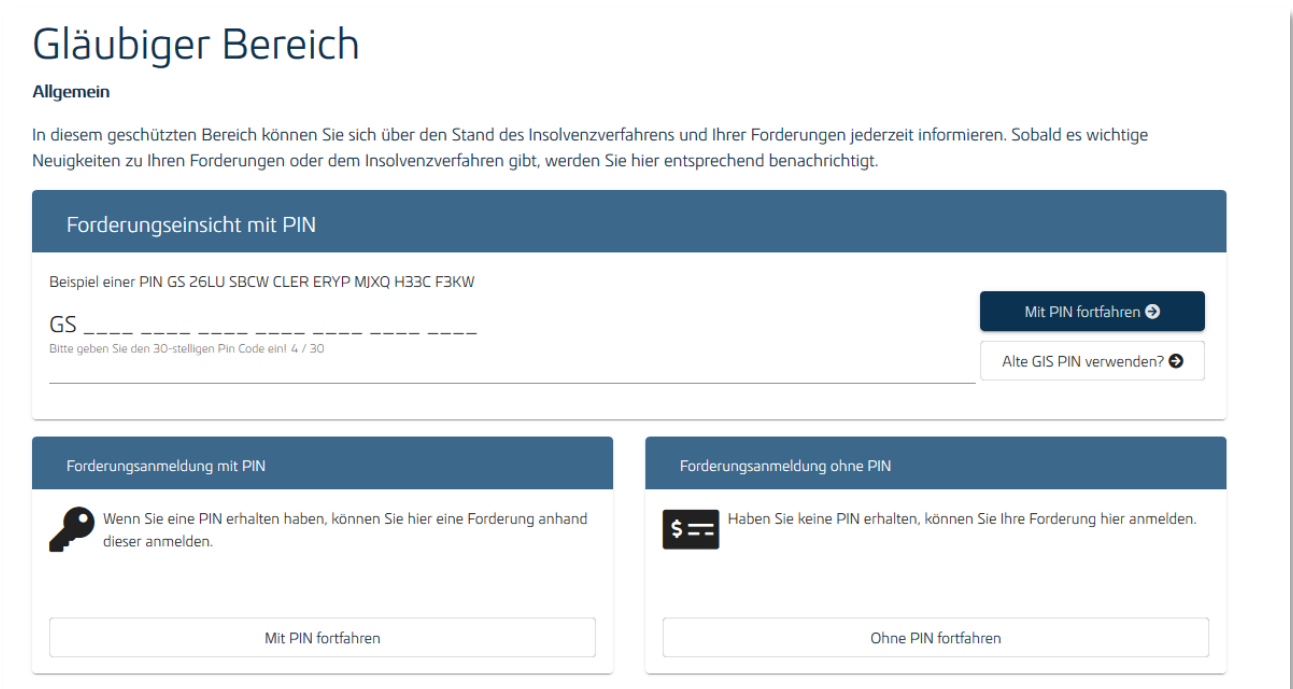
Gläubiger Bereich

Allgemein

In diesem geschützten Bereich können Sie sich über den Stand des Insolvenzverfahrens und Ihrer Forderungen jederzeit informieren. Sobald es wichtige Neuigkeiten zu Ihren Forderungen oder dem Insolvenzverfahren gibt, werden Sie hier entsprechend benachrichtigt.

Forderungseinsicht mit PIN

Beispiel einer PIN GS 26LU SBCW CLER ERYP MJXQ H33C F3KW

GS ____ ____ ____ ____ ____ ____ ____

Bitte geben Sie den 30-stelligen Pin Code ein! 4 / 30

Mit PIN fortfahren

Alte GIS PIN verwenden?

Forderungsanmeldung mit PIN

Wenn Sie eine PIN erhalten haben, können Sie hier eine Forderung anhand dieser anmelden.

Mit PIN fortfahren

Forderungsanmeldung ohne PIN

Haben Sie keine PIN erhalten, können Sie Ihre Forderung hier anmelden.

Ohne PIN fortfahren